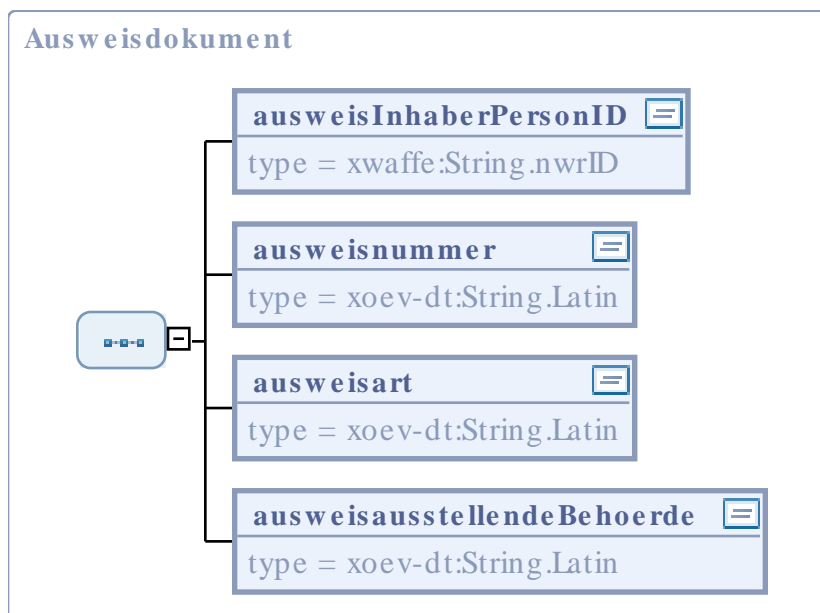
Ausweisdokument

ausweisInhaberPersonID

type = xwaffe:String.nwrID

ausweisnummer

type = xoev-dt:String.Latin

ausweisart

type = xoev-dt:String.Latin

ausweisausstellendeBehoerde

type = xoev-dt:String.Latin